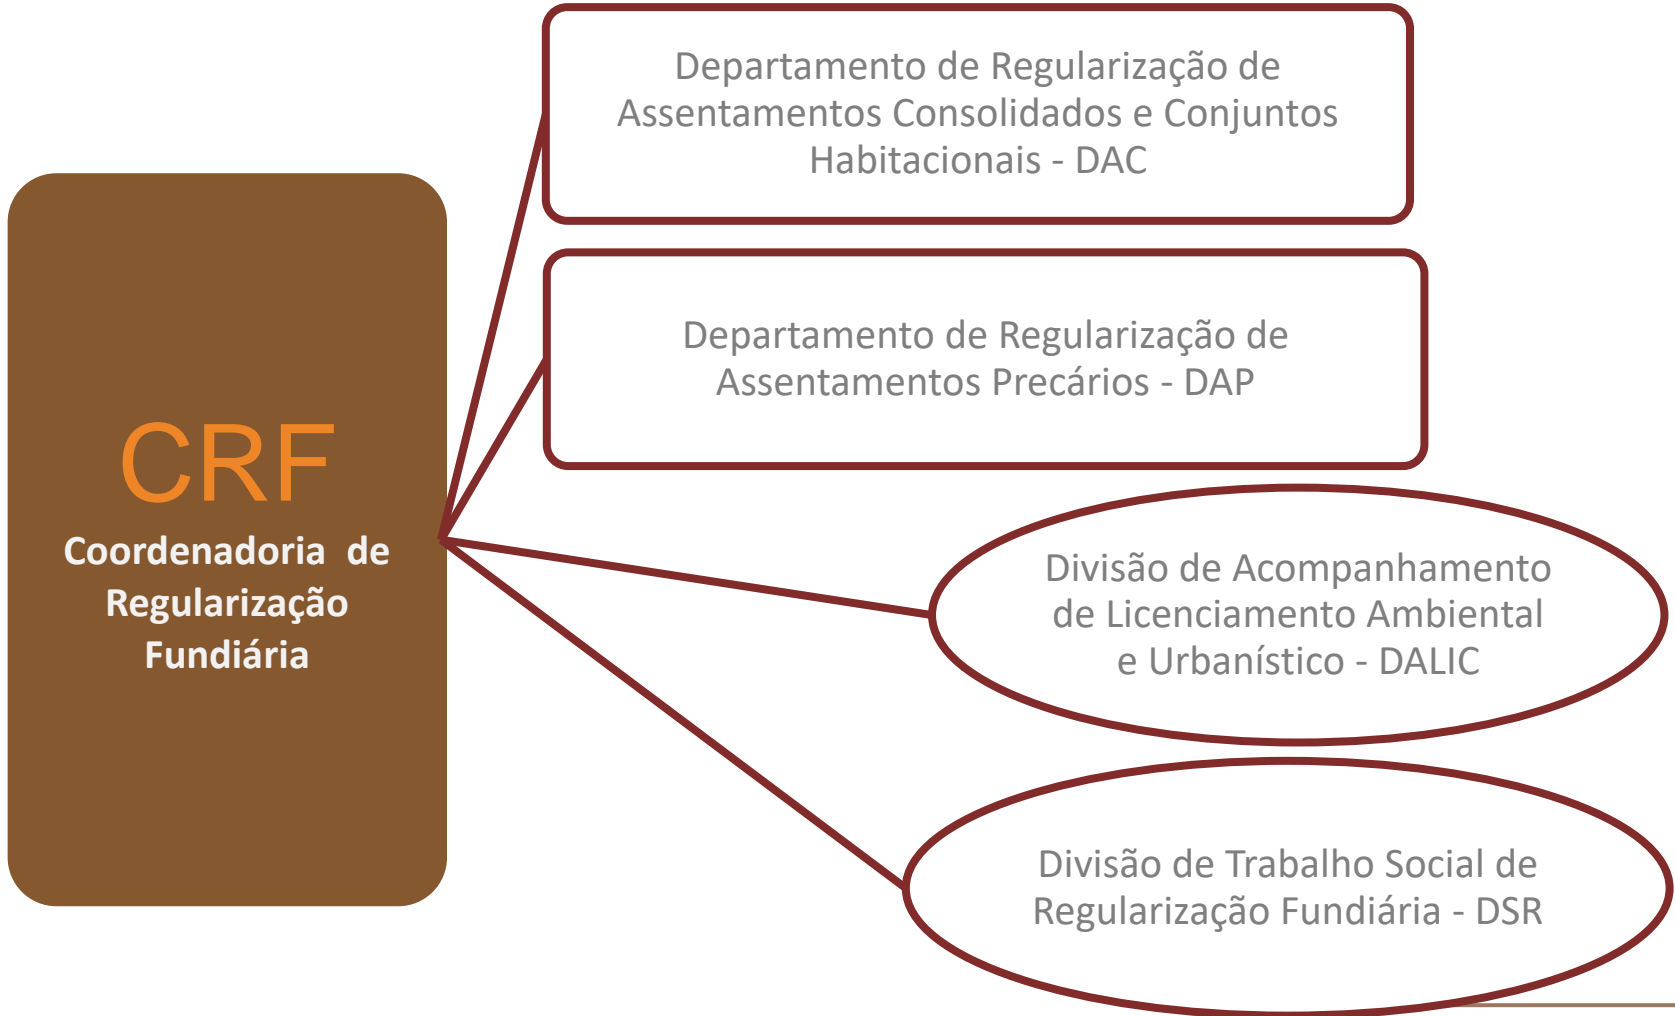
CRF
Coordenadoria de Regularização Fundiária

Departamento de Regularização de Assentamentos Consolidados e Conjuntos Habitacionais - DAC

Departamento de Regularização de Assentamentos Precários - DAP

Divisão de Acompanhamento de Licenciamento Ambiental e Urbanístico - DALIC

Divisão de Trabalho Social de Regularização Fundiária - DSR